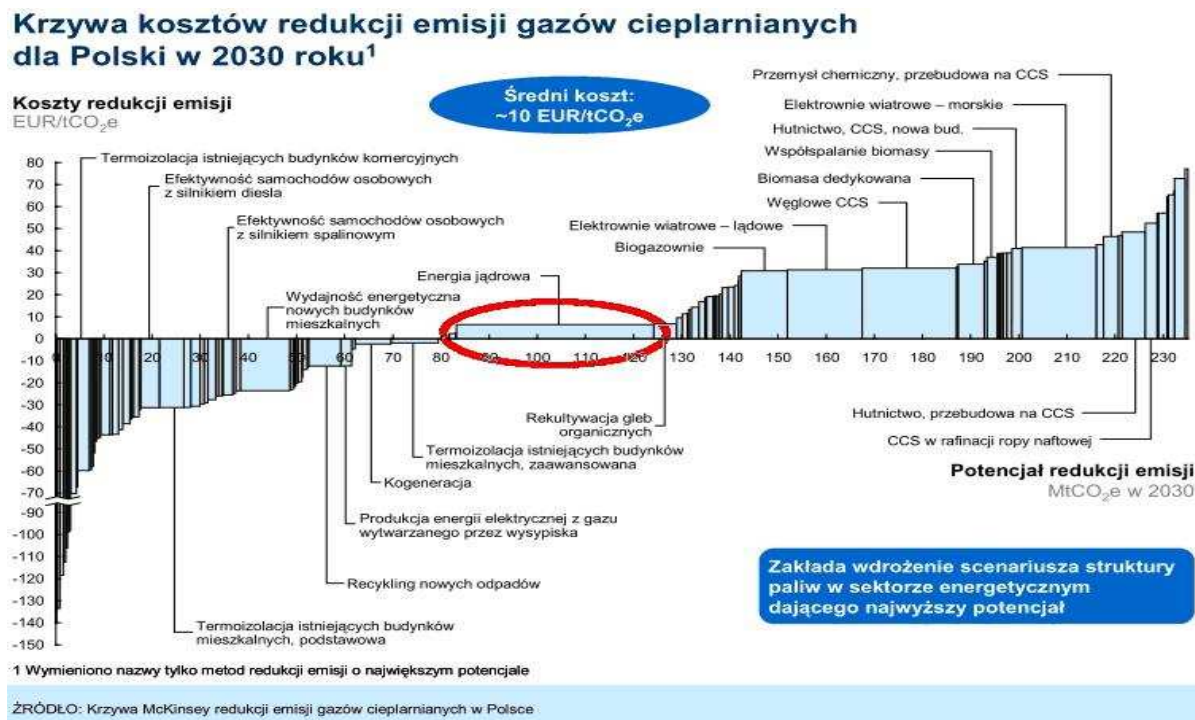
Krzywa kosztów redukcji emisji gazów cieplarnianych dla Polski w 2030 roku¹

Koszty redukcji emisji
EUR/tCO₂e

Średni koszt:
~10 EUR/tCO₂e

Przemysł chemiczny, przebudowa na CCS
Elektrownie wiatrowe – morskie
Hutnictwo, CCS, nowa bud.
Współspalanie biomasy
Biomasa dedykowana
Węglowe CCS
Elektrownie wiatrowe – lądowe
Biogazownie
Energia jądrowa
Termoizolacja istniejących budynków komercyjnych
Efektywność samochodów osobowych z silnikiem diesla
Efektywność samochodów osobowych z silnikiem spalinowym
Wydajność energetyczna nowych budynków mieszkalnych

80
70
60
50
40
30
20
10
0
-10
-20
-30
-40
-50
-60
-70
-90
-100
-110
-120
-130
-140
-150

0 10 20 30 40 50 60 70 80 90 100 110 120 130 140 150 160 170 180 190 200 210 220 230

Rekultywacja gleb organicznych
Termoizolacja istniejących budynków mieszkalnych, zaawansowana
Kogeneracja
Produkcja energii elektrycznej z gazu wytwarzanego przez wysypiska
Recykling nowych odpadów
Termoizolacja istniejących budynków mieszkalnych, podstawowa
Hutnictwo, przebudowa na CCS
CCS w rafinacji ropy naftowej

Potencjał redukcji emisji
MtCO₂e w 2030

Zakłada wdrożenie scenariusza struktury paliw w sektorze energetycznym dającego najwyższy potencjał

1 Wymieniono nazwy tylko metod redukcji emisji o największym potencjale

ŹRÓDŁO: Krzywa McKinsey redukcji emisji gazów cieplarnianych w Polsce